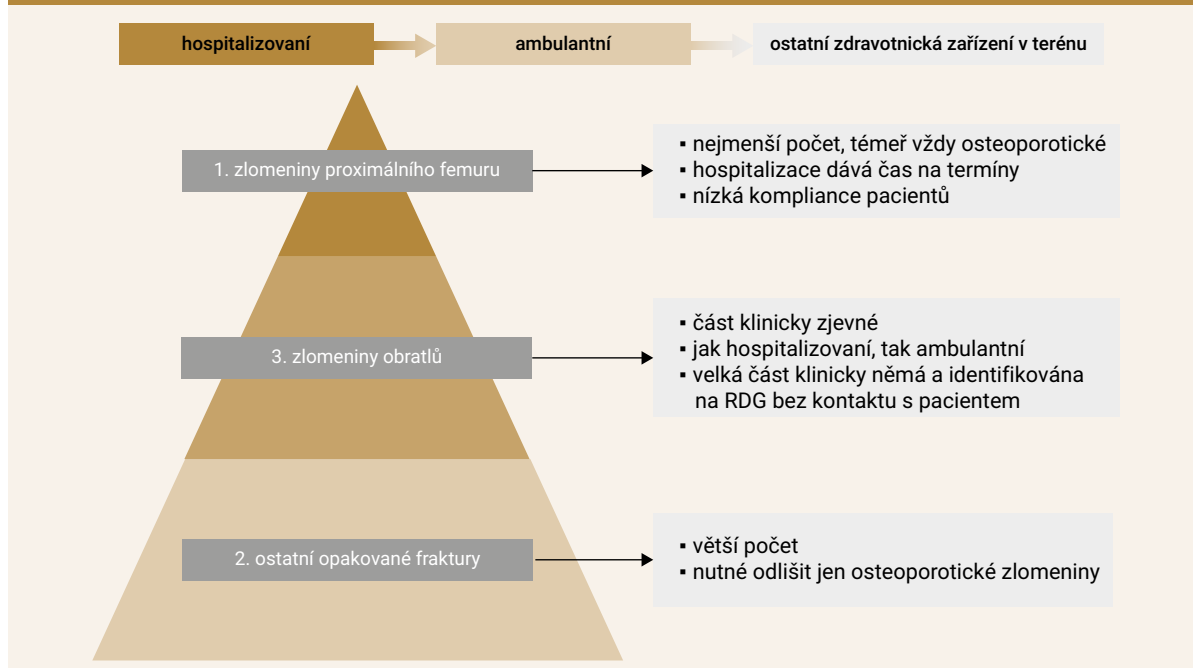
hospitalizovaní

ambulantní

ostatní zdravotnická zařízení v terénu

1. zlomeniny proximálního femuru

▪ nejmenší počet, téměř vždy osteoporotické
▪ hospitalizace dává čas na termíny
▪ nízká kompliance pacientů

3. zlomeniny obratlů

▪ část klinicky zjevné
▪ jak hospitalizovaní, tak ambulantní
▪ velká část klinicky němá a identifikována na RDG bez kontaktu s pacientem

2. ostatní opakované fraktury

▪ větší počet
▪ nutné odlišit jen osteoporotické zlomeniny